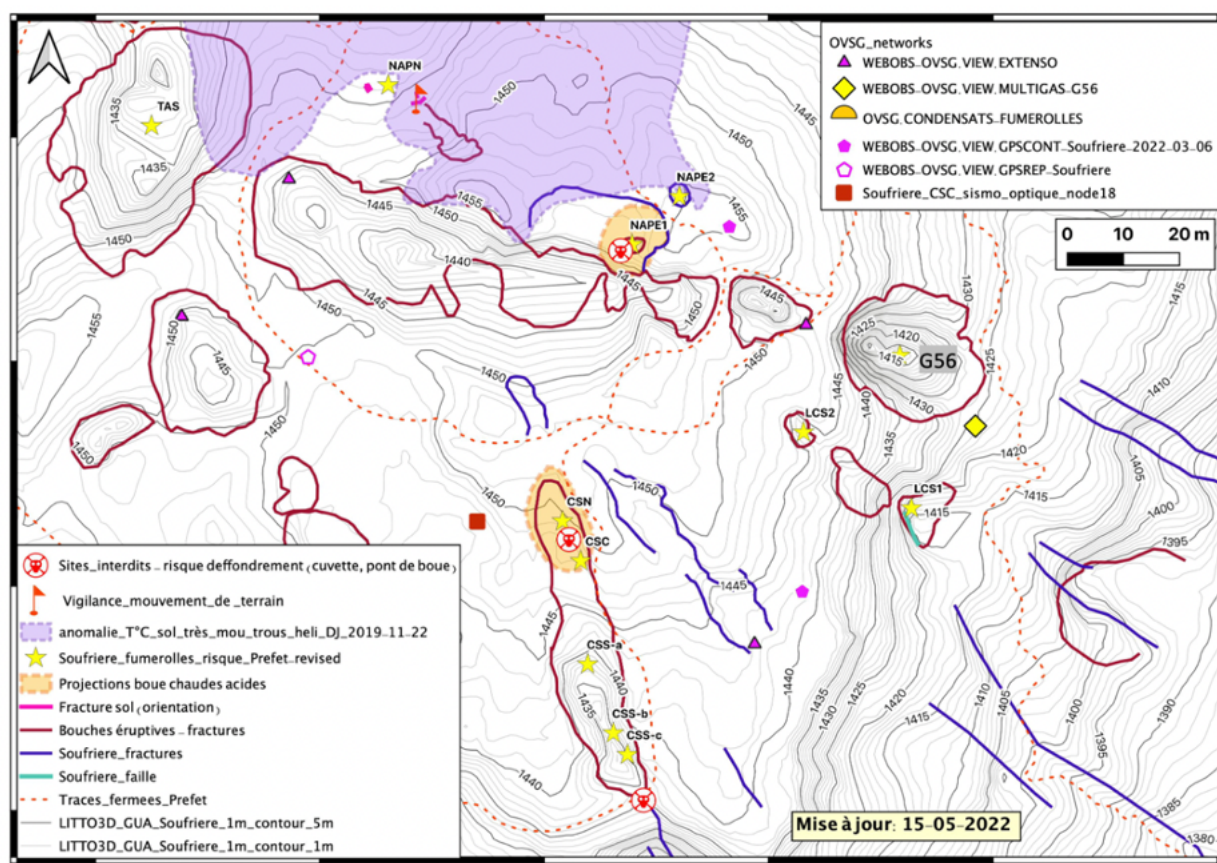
OVSG_networks
WEBOBS_OVSG.VIEW.EXTENSO
WEBOBS_OVSG.VIEW.MULTIGAS_G56
OVSG.CONDENSATS_FUMEROLLES
WEBOBS_OVSG.VIEW.GPSCONT_Soufriere_2022_03_06
WEBOBS_OVSG.VIEW.GPSREP_Soufriere
Soufriere_CSC_sismo_optique_node18

0 10 20 m

NAPN
TAS
1435
1435
1450
1455
1450
1450
1445
1450
1455
1440
1445
1445
1450
1450
1445
1450
1450
1445
1450
1450
NAPE2
NAPE1
1455
1445
1450
1445
1430
1425
1420
1415
G56
1430
1440
1435
1445
1425
1420
1415
1410
1405
1400
1395
1415
LCS2
LCS1
1415
CSN
CSC
CSS-a
1440
1435
CSS-b
CSS-c
1440
1445
1440
1435
1430
1425
1415
1410
1405
1400
1395
1390
1385
1380

Sites_interdits _ risque deffondrement (cuvette, pont de boue)
Vigilance_mouvement_de _terrain
anomalie_T°C_sol_très_mou_trous_heli_DJ_2019_11_22
Soufriere_fumerolles_risque_Prefet_revised
Projections boue chaudes acides
Fracture sol (orientation)
Bouches éruptives _ fractures
Soufriere_fractures
Soufriere_faille
Traces_fermees_Prefet
LITTO3D_GUA_Soufriere_1m_contour_5m
LITTO3D_GUA_Soufriere_1m_contour_1m

Mise à jour: 15-05-2022